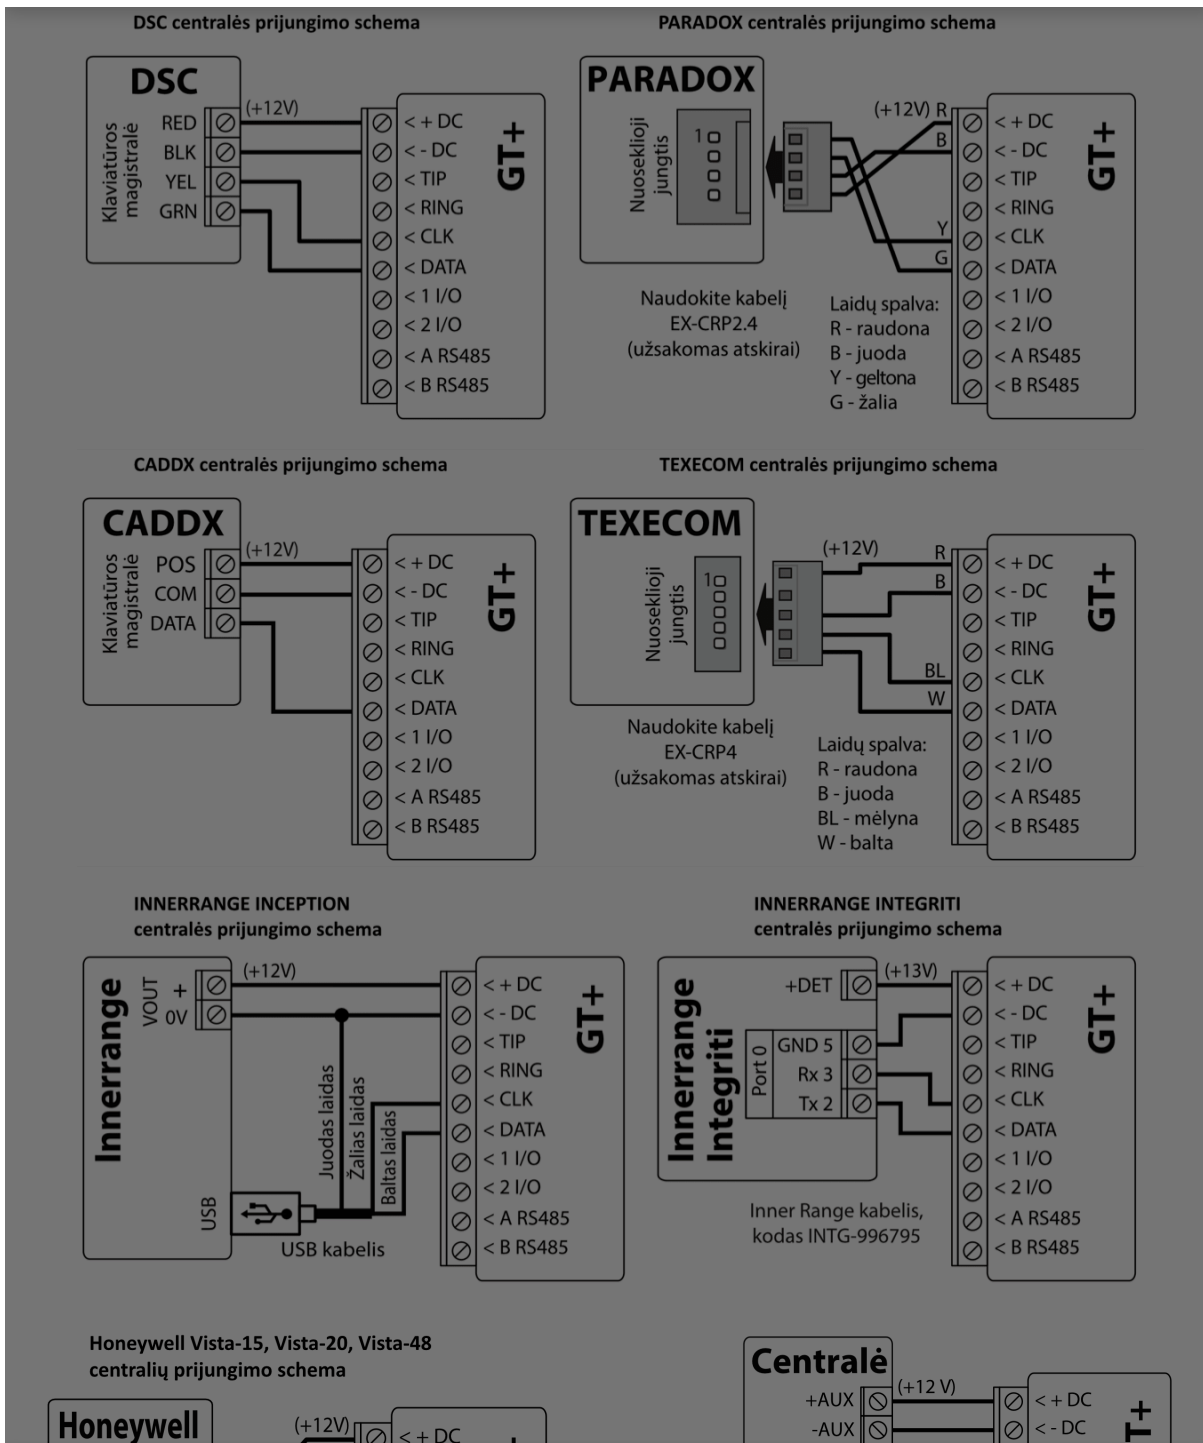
DSC centralės prijungimo schema

DSC

Klaviatūros magistralė

RED
BLK
YEL
GRN

(+12V)

< + DC
< - DC
< TIP
< RING
< CLK
< DATA
< 1 I/O
< 2 I/O
< A RS485
< B RS485

GT+

PARADOX centralės prijungimo schema

PARADOX

Nuoseklioji jungtis

1

(+12V) R
B
Y
G

< + DC
< - DC
< TIP
< RING
< CLK
< DATA
< 1 I/O
< 2 I/O
< A RS485
< B RS485

GT+

Naudokite kabelį EX-CRP2.4 (užsakomas atskirai)

Laidų spalva:
R - raudona
B - juoda
Y - geltona
G - žalia

CADDX centralės prijungimo schema

CADDX

Klaviatūros magistralė

POS
COM
DATA

(+12V)

< + DC
< - DC
< TIP
< RING
< CLK
< DATA
< 1 I/O
< 2 I/O
< A RS485
< B RS485

GT+

TEXECOM centralės prijungimo schema

TEXECOM

Nuoseklioji jungtis

1

(+12V)
R
B
BL
W

< + DC
< - DC
< TIP
< RING
< CLK
< DATA
< 1 I/O
< 2 I/O
< A RS485
< B RS485

GT+

Naudokite kabelį EX-CRP4 (užsakomas atskirai)

Laidų spalva:
R - raudona
B - juoda
BL - mėlyna
W - balta

INNERRANGE INCEPTION
centralės prijungimo schema

Innerrange

VOUT +
0V

(+12V)

USB

Juodas laidas
Žalias laidas
Baltas laidas

USB kabelis

< + DC
< - DC
< TIP
< RING
< CLK
< DATA
< 1 I/O
< 2 I/O
< A RS485
< B RS485

GT+

INNERRANGE INTEGRITI
centralės prijungimo schema

Innerrange Integriti

+DET

(+13V)

Port 0
GND 5
Rx 3
Tx 2

< + DC
< - DC
< TIP
< RING
< CLK
< DATA
< 1 I/O
< 2 I/O
< A RS485
< B RS485

GT+

Inner Range kabelis, kodas INTG-996795

Honeywell Vista-15, Vista-20, Vista-48
centralių prijungimo schema

Honeywell

(+12V)

< + DC

Centralė

+AUX
-AUX

(+12 V)

< + DC
< - DC

T+